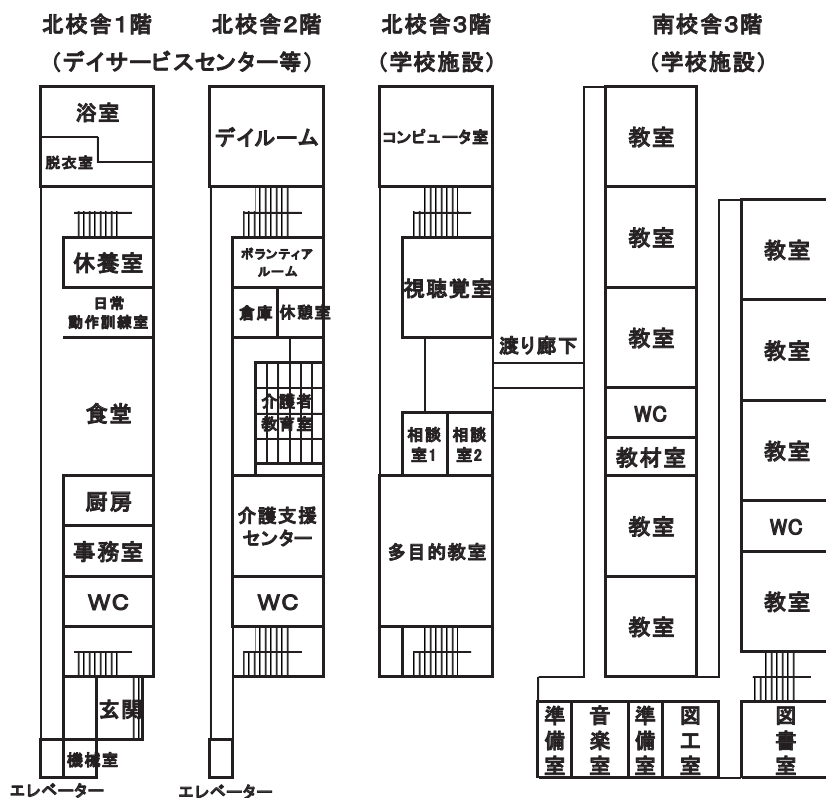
北校舎1階
（デイサービスセンター等）

浴室
脱衣室
休養室
日常
動作訓練室
食堂
厨房
事務室
WC
玄関
機械室
エレベーター

北校舎2階

デイルーム
ボランティア
ルーム
倉庫
休憩室
介護者
教育室
介護支援
センター
WC
エレベーター

北校舎3階
（学校施設）

コンピュータ室
視聴覚室
相談
室1
相談
室2
多目的教室

渡り廊下

南校舎3階
（学校施設）

教室
教室
教室
WC
教材室
教室
教室
教室
教室
教室
WC
教室
準
備
室
音
楽
室
準
備
室
図
工
室
図
書
室